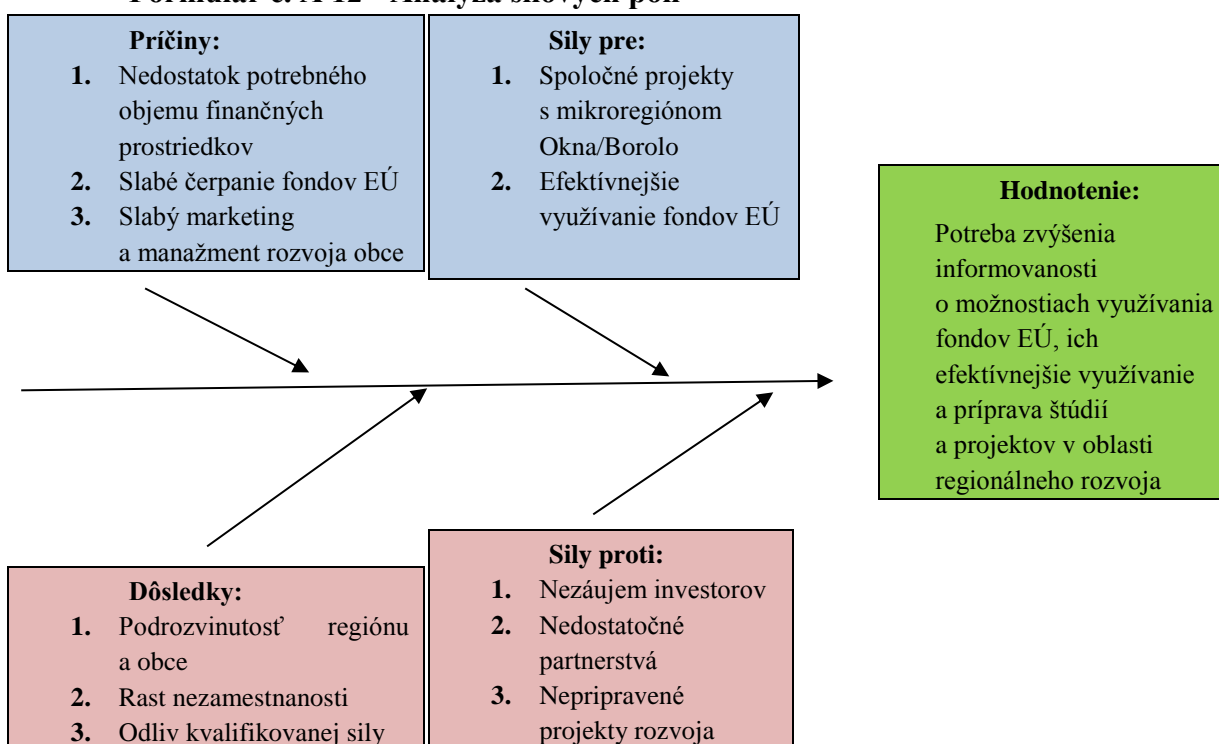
Formulár č. A 12 – Analýza silových polí

**Príčiny:**
1. Nedostatok potrebného objemu finančných prostriedkov
2. Slabé čerpanie fondov EÚ
3. Slabý marketing a manažment rozvoja obce

**Sily pre:**
1. Spoločné projekty s mikroregiónom Okna/Borolo
2. Efektívnejšie využívanie fondov EÚ

**Hodnotenie:**
Potreba zvýšenia informovanosti o možnostiach využívania fondov EÚ, ich efektívnejšie využívanie a príprava štúdií a projektov v oblasti regionálneho rozvoja

**Dôsledky:**
1. Podrozvinutosť regiónu a obce
2. Rast nezamestnanosti
3. Odliv kvalifikovanej sily

**Sily proti:**
1. Nezáujem investorov
2. Nedostatočné partnerstvá
3. Nepripravené projekty rozvoja